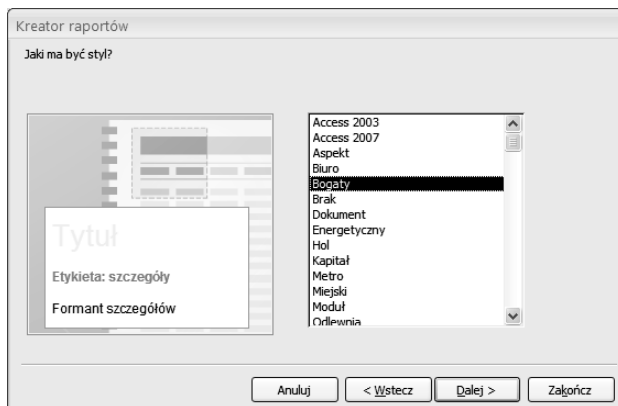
Kreator raportów

Jaki ma być styl?

Tytuł

Etykieta: szczegóły

Formant szczegółów

Access 2003
Access 2007
Aspekt
Biuro
Bogaty
Brak
Dokument
Energetyczny
Hol
Kapitał
Metro
Miejski
Moduł
Odlewnia

Anuluj
< Wstecz
Dalej >
Zakończ